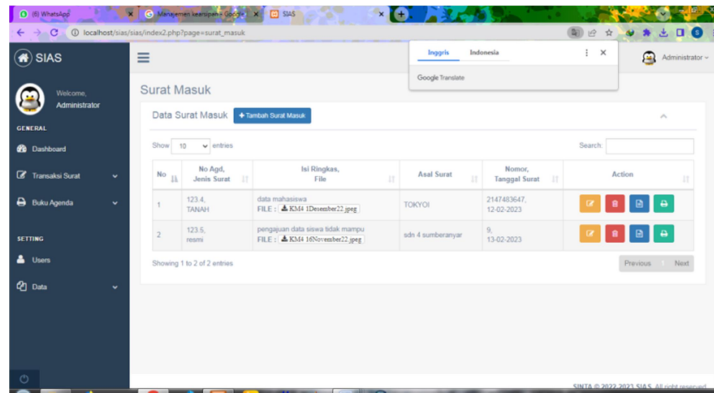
(8) WhatsApp
Manajemen kearsipan Google
SIAS
localhost/sias/sias/index2.php?page=surat_masuk

Inggris
Indonesia
Google Translate

SIAS
Welcome,
Administrator
Administrator
GENERAL
Dashboard
Transaksi Surat
Buku Agenda
SETTING
Users
Data

Surat Masuk
Data Surat Masuk
+ Tambah Surat Masuk
Show 10 entries
Search:

| No | No Agd, Jenis Surat | Isi Ringkas, File | Asal Surat | Nomor, Tanggal Surat | Action |
|---|---|---|---|---|---|
| 1 | 123.4, TANAH | data mahasiswa FILE : KM4 1Desember22.jpeg | TOKYO! | 2147483647, 12-02-2023 | |
| 2 | 123.5, resmi | pengajuan data siswa tidak mampu FILE : KM4 16November22.jpeg | sdn 4 sumberanyar | 9, 13-02-2023 | |

Showing 1 to 2 of 2 entries
Previous
1
Next

SINTA © 2022-2023 SIAS. All right reserved